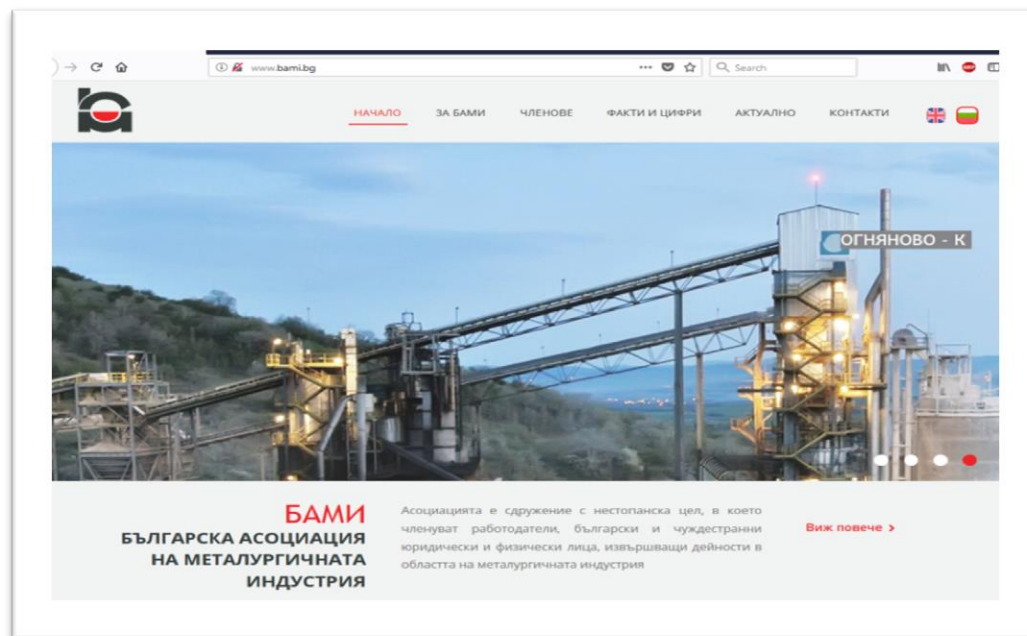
www.bami.bg

Search

НАЧАЛО ЗА БАМИ ЧЛЕНОВЕ ФАКТИ И ЦИФРИ АКТУАЛНО КОНТАКТИ

ОГНЯНОВО - К

БАМИ
БЪЛГАРСКА АСОЦИАЦИЯ НА МЕТАЛУРГИЧНАТА ИНДУСТРИЯ

Асоциацията е сдружение с нестопанска цел, в което членуват работодатели, български и чуждестранни юридически и физически лица, извършващи дейности в областта на металургичната индустрия

Виж повече ›